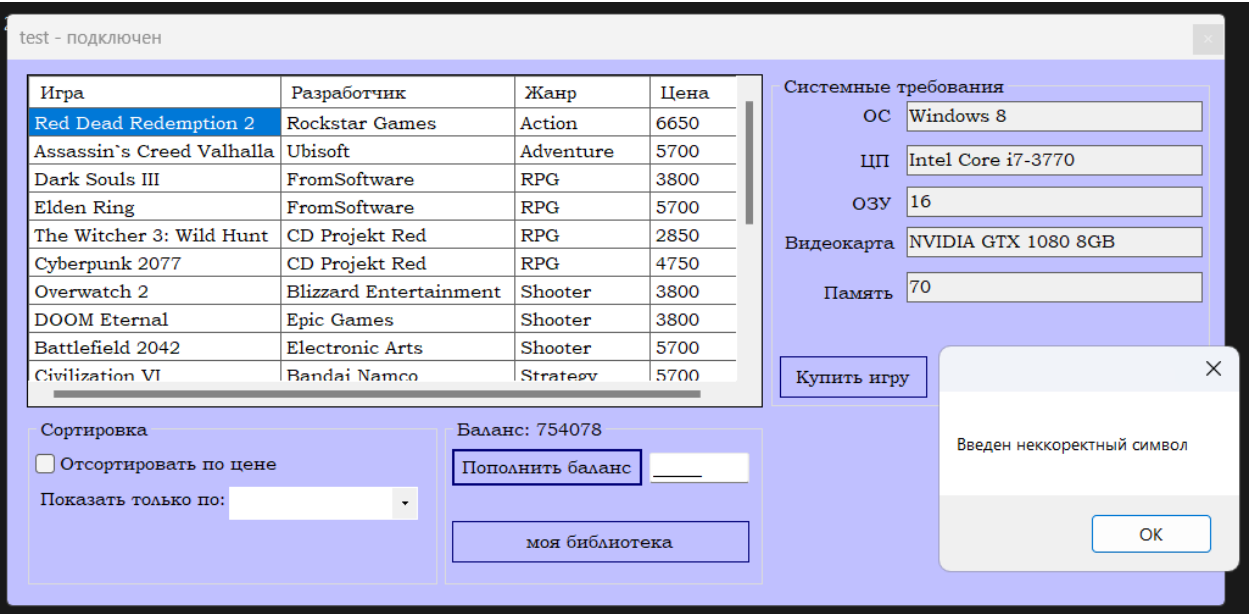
test - подключен

| Игра | Разработчик | Жанр | Цена |
|---|---|---|---|
| Red Dead Redemption 2 | Rockstar Games | Action | 6650 |
| Assassin`s Creed Valhalla | Ubisoft | Adventure | 5700 |
| Dark Souls III | FromSoftware | RPG | 3800 |
| Elden Ring | FromSoftware | RPG | 5700 |
| The Witcher 3: Wild Hunt | CD Projekt Red | RPG | 2850 |
| Cyberpunk 2077 | CD Projekt Red | RPG | 4750 |
| Overwatch 2 | Blizzard Entertainment | Shooter | 3800 |
| DOOM Eternal | Epic Games | Shooter | 3800 |
| Battlefield 2042 | Electronic Arts | Shooter | 5700 |
| Civilization VI | Bandai Namco | Strategy | 5700 |

Системные требования
ОС Windows 8
ЦП Intel Core i7-3770
ОЗУ 16
Видеокарта NVIDIA GTX 1080 8GB
Память 70

Купить игру

Сортировка
Отсортировать по цене
Показать только по:

Баланс: 754078
Пополнить баланс _____
моя библиотека

Введен неккоректный символ
OK